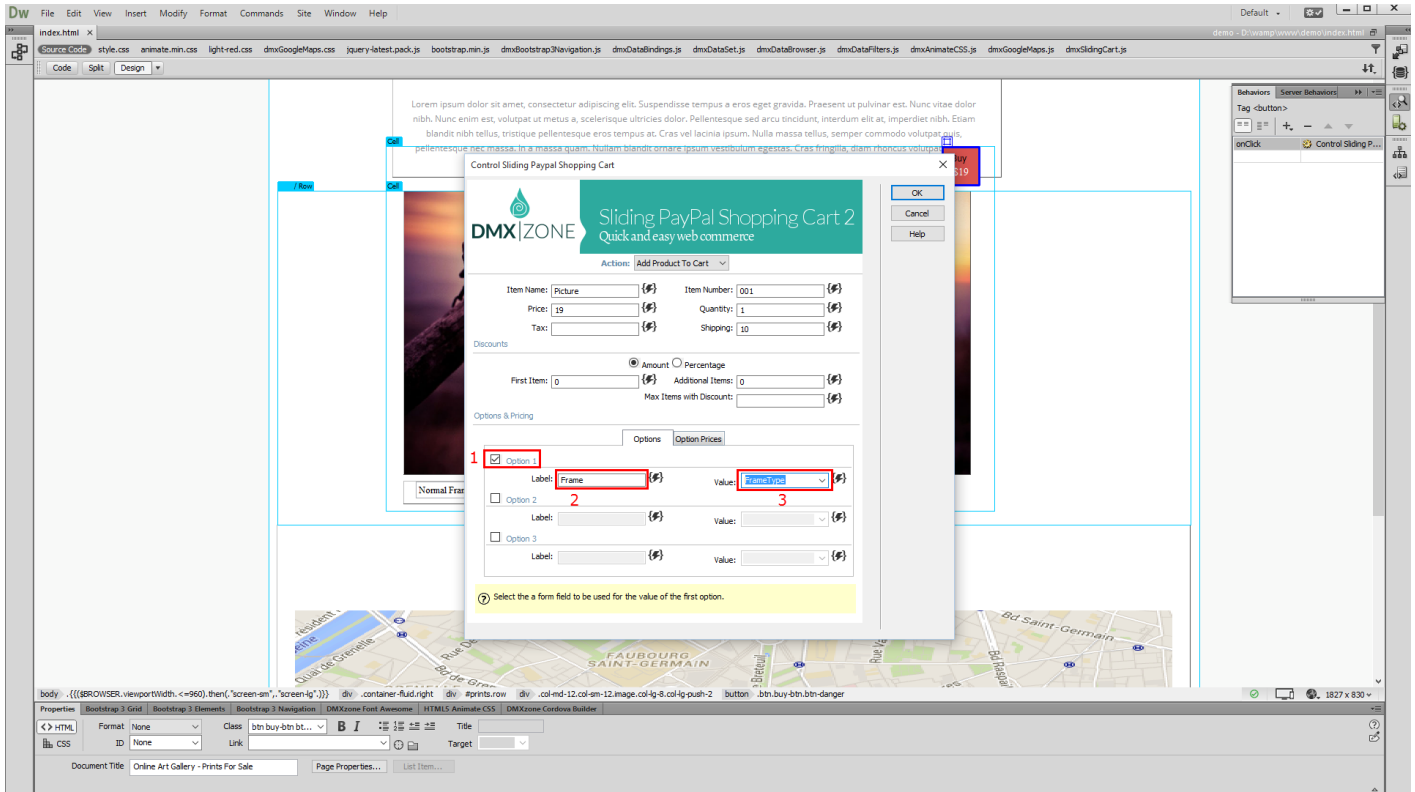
Dw File Edit View Insert Modify Format Commands Site Window Help

Default

index.html ×

demo - D:\wamp\www\demo\index.html

Source Code style.css animate.min.css light-red.css dmxGoogleMaps.css jquery-latest.pack.js bootstrap.min.js dmxBootstrap3Navigation.js dmxDataBindings.js dmxDataSet.js dmxDataBrowser.js dmxDataFilters.js dmxAnimateCSS.js dmxGoogleMaps.js dmxSlidingCart.js

Code Split Design

Lorem ipsum dolor sit amet, consectetur adipiscing elit. Suspendisse tempus a eros eget gravida. Praesent ut pulvinar est. Nunc vitae dolor nibh. Nunc enim est, volutpat ut metus a, scelerisque ultricies dolor. Pellentesque sed arcu tincidunt, interdum elit at, imperdiet nibh. Etiam blandit nibh tellus, tristique pellentesque eros tempus at. Cras vel lacinia ipsum. Nulla massa tellus, semper commodo volutpat quis, pellentesque nec massa. In a massa quam. Nullam blandit ornare ipsum vestibulum egestas. Cras fringilla, diam rhoncus volutpat

Cell
/ Row
Cell

Buy
$19

Normal Fra

Control Sliding Paypal Shopping Cart

DMX|ZONE Sliding PayPal Shopping Cart 2 Quick and easy web commerce

OK
Cancel
Help

Action: Add Product To Cart

Item Name: Picture
Item Number: 001
Price: 19
Quantity: 1
Tax:
Shipping: 10

Discounts

Amount Percentage
First Item: 0
Additional Items: 0
Max Items with Discount:

Options & Pricing

Options Option Prices

1 Option 1
Label: Frame
2
Value: FrameType
3
Option 2
Label:
Value:
Option 3
Label:
Value:

Select the a form field to be used for the value of the first option.

Behaviors Server Behaviors
Tag <button>
onClick Control Sliding P...

Bd Saint-Germain
FAUBOURG SAINT-GERMAIN
Quai de Grenelle
Rue De

body .{{($BROWSER.viewportWidth.<=960).then(,"screen-sm",,"screen-lg",)}} div .container-fluid.right div #prints.row div .col-md-12.col-sm-12.image.col-lg-8.col-lg-push-2 button .btn.buy-btn.btn-danger

1827 x 830

Properties Bootstrap 3 Grid Bootstrap 3 Elements Bootstrap 3 Navigation DMXzone Font Awesome HTML5 Animate CSS DMXzone Cordova Builder

<> HTML Format None Class btn buy-btn bt... B I Title
CSS ID None Link Target

Document Title Online Art Gallery - Prints For Sale Page Properties... List Item...